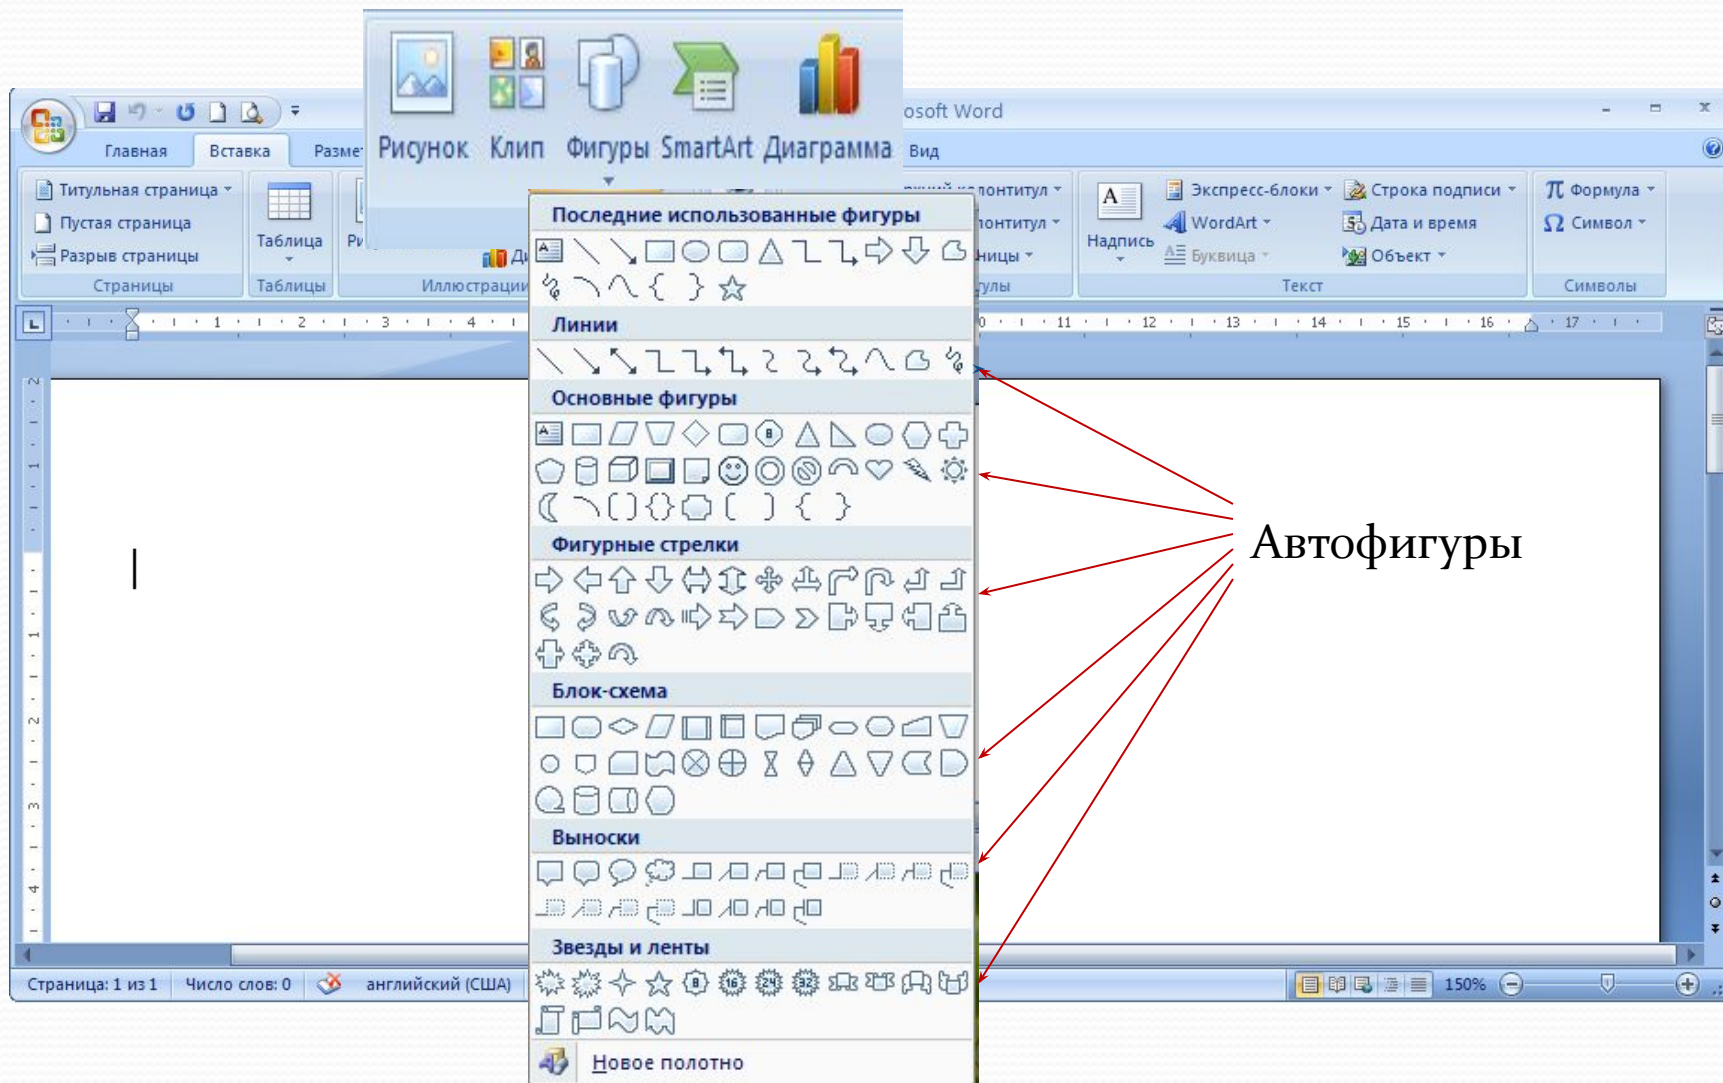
osoft Word

Главная Вставка Разме Вид

Рисунок Клип Фигуры SmartArt Диаграмма

Титульная страница
Пустая страница
Разрыв страницы
Страницы

Таблица
Таблицы

Ри
Иллюстрации

колонтитул
онтитул
ницы
улы

Надпись
Экспресс-блоки
WordArt
Буквица
Строка подписи
Дата и время
Объект
Текст

Формула
Символ
Символы

Последние использованные фигуры
Линии
Основные фигуры
Фигурные стрелки
Блок-схема
Выноски
Звезды и ленты
Новое полотно

Автофигуры

Страница: 1 из 1 Число слов: 0 английский (США) 150%